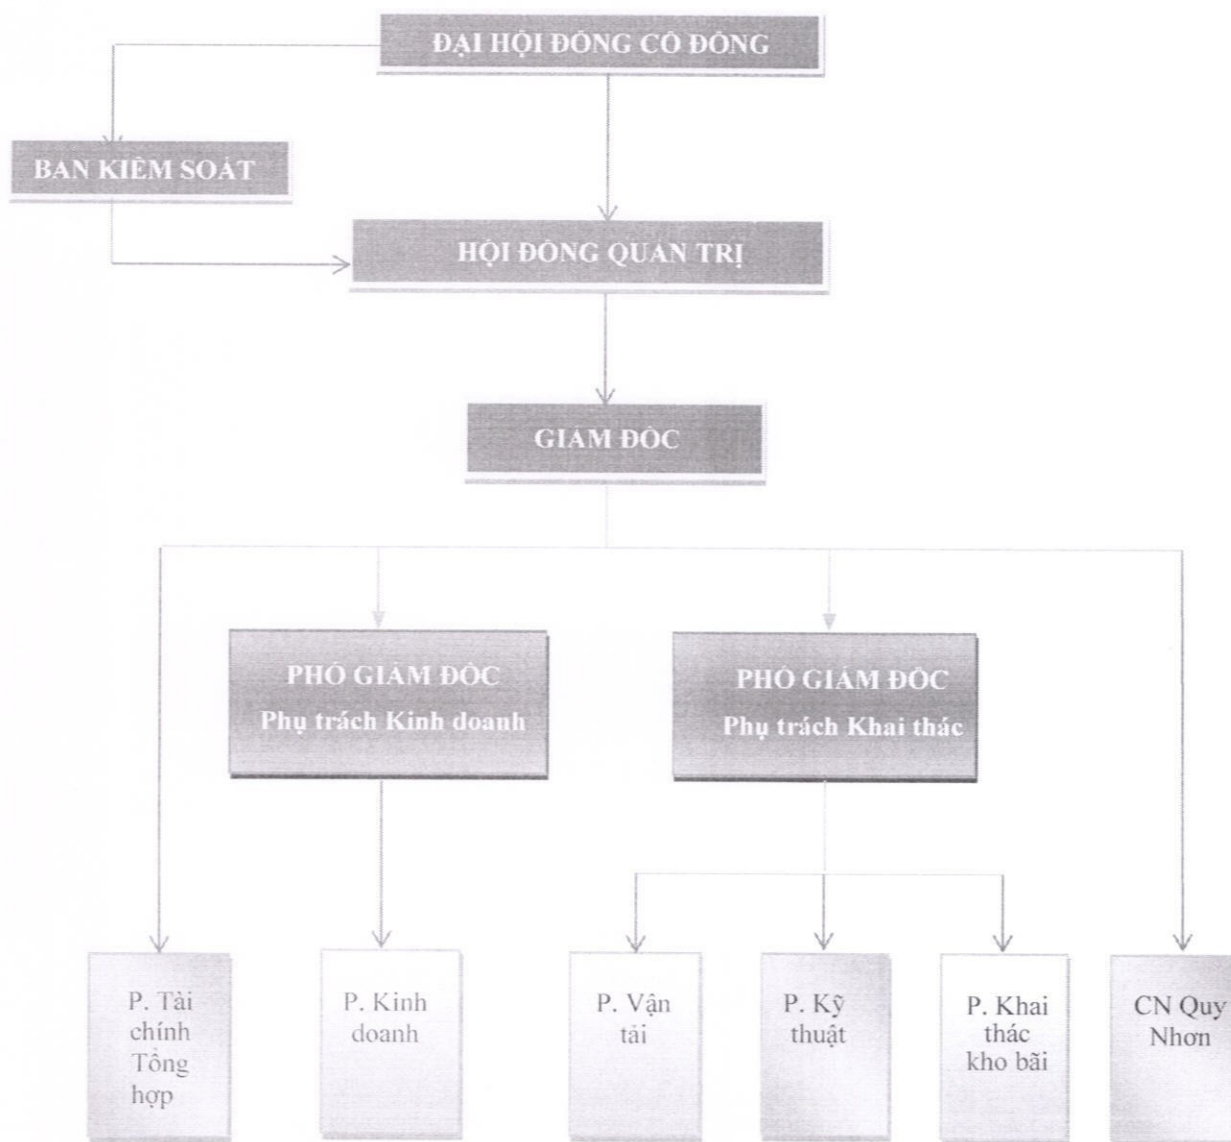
ĐẠI HỘI ĐỒNG CỔ ĐÔNG

BAN KIỂM SOÁT

HỘI ĐỒNG QUẢN TRỊ

GIÁM ĐỐC

PHÓ GIÁM ĐỐC
Phụ trách Kinh doanh

PHÓ GIÁM ĐỐC
Phụ trách Khai thác

P. Tài chính Tổng hợp

P. Kinh doanh

P. Vận tải

P. Kỹ thuật

P. Khai thác kho bãi

CN Quy Nhơn